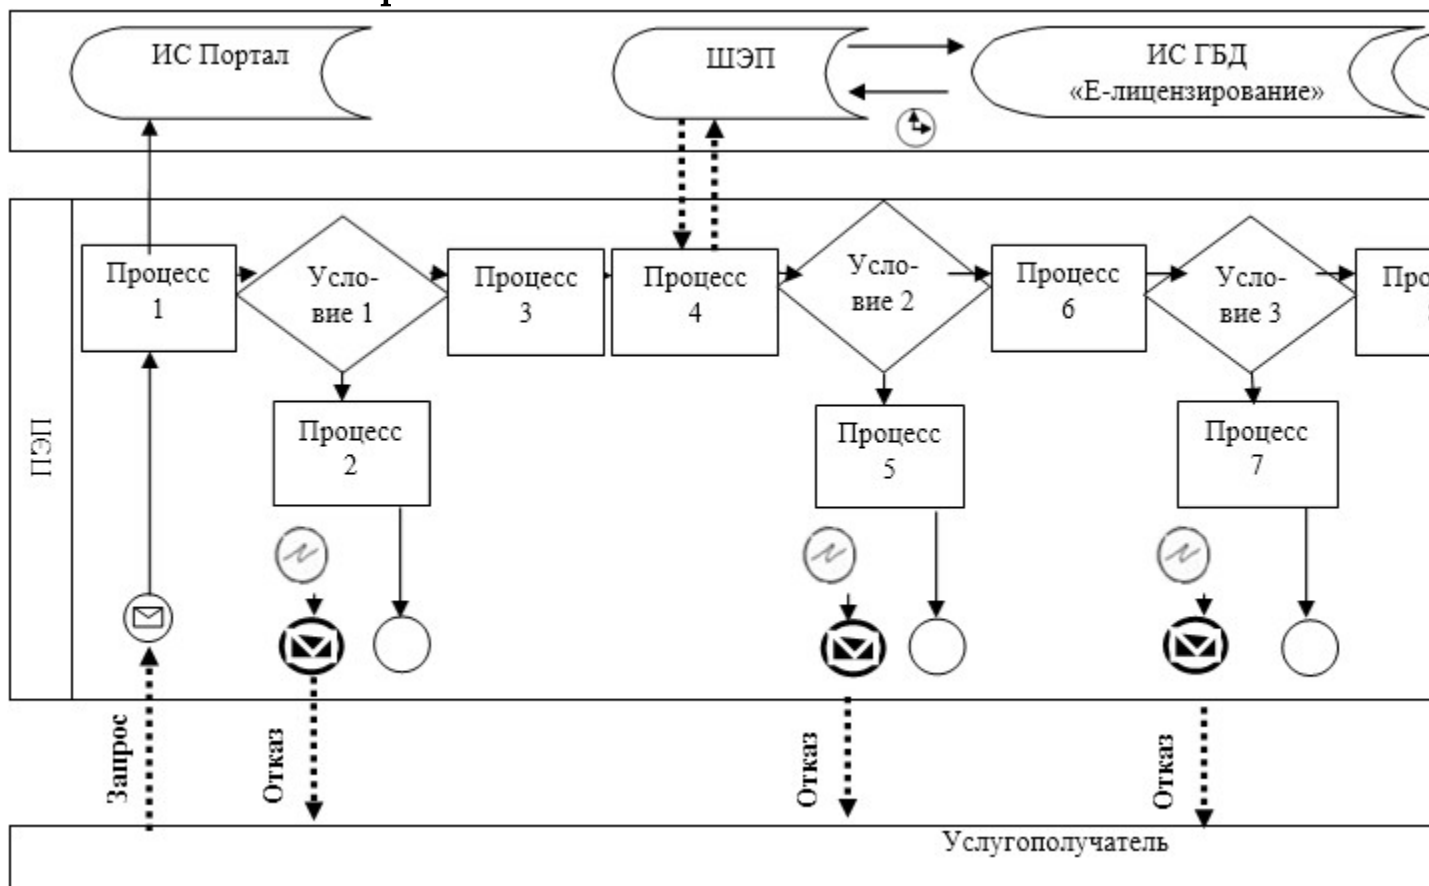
ИС Портал

ШЭП

ИС ГБД «Е-лицензирование»

ПЭП

Процесс 1

Условие 1

Процесс 3

Процесс 4

Условие 2

Процесс 6

Условие 3

Про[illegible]

Процесс 2

Процесс 5

Процесс 7

Запрос

Отказ

Отказ

Отказ

Услугополучатель